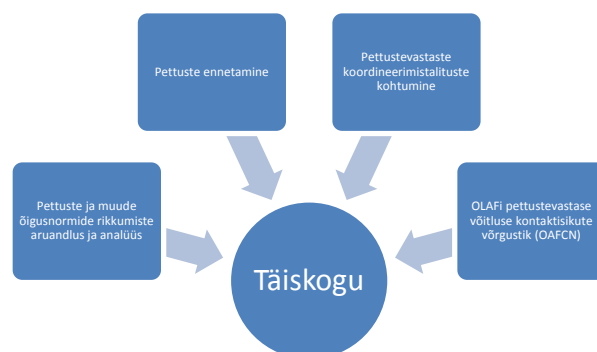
Pettuste ennetamine

Pettustevastaste koordineerimistalituste kohtumine

Pettuste ja muude õigusnormide rikkumiste aruandlus ja analüüs

OLAFi pettustevastase võitluse kontaktisikute võrgustik (OAFCN)

Täiskogu